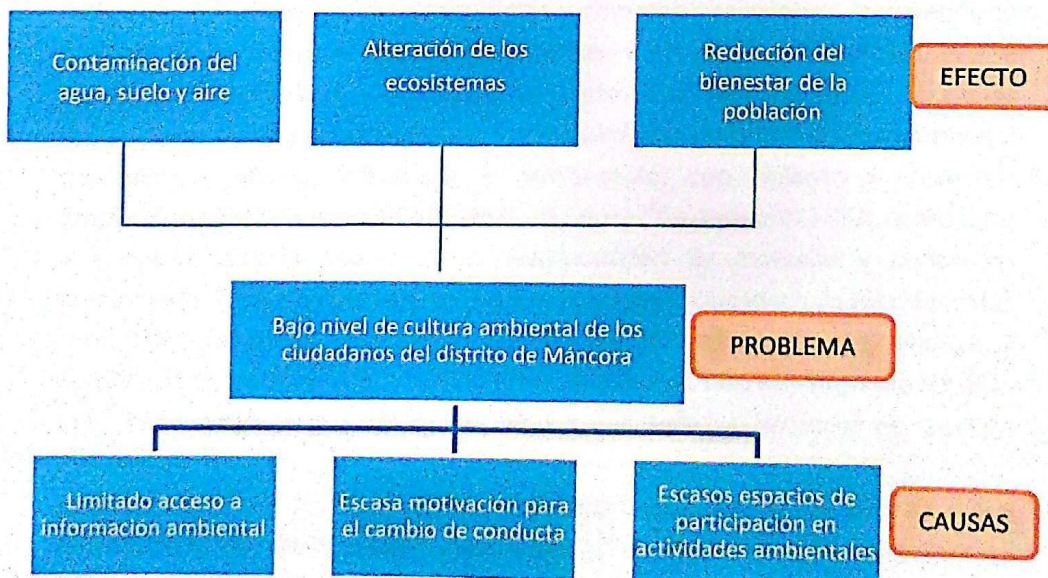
Contaminación del agua, suelo y aire

Alteración de los ecosistemas

Reducción del bienestar de la población

EFECTO

Bajo nivel de cultura ambiental de los ciudadanos del distrito de Máncora

PROBLEMA

Limitado acceso a información ambiental

Escasa motivación para el cambio de conducta

Escasos espacios de participación en actividades ambientales

CAUSAS